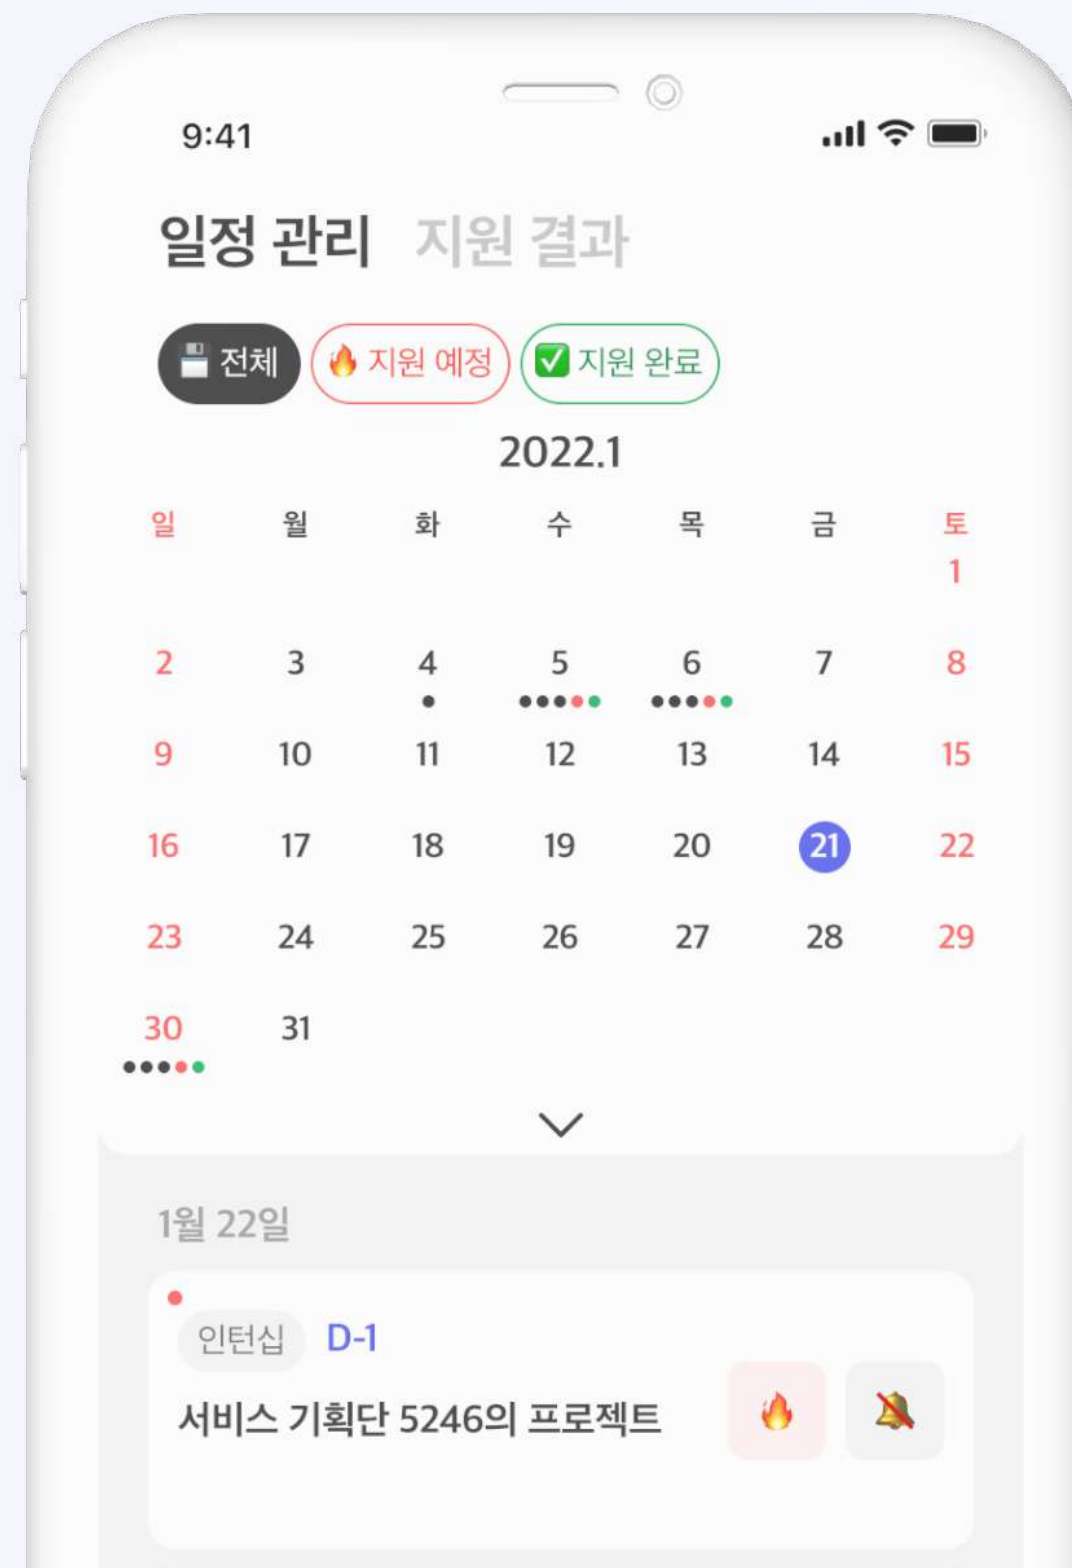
9:41

일정 관리 지원 결과

전체 지원 예정 지원 완료

2022.1

| 일 | 월 | 화 | 수 | 목 | 금 | 토 |
|---|---|---|---|---|---|---|
| | | | | | | 1 |
| 2 | 3 | 4 | 5 | 6 | 7 | 8 |
| 9 | 10 | 11 | 12 | 13 | 14 | 15 |
| 16 | 17 | 18 | 19 | 20 | 21 | 22 |
| 23 | 24 | 25 | 26 | 27 | 28 | 29 |
| 30 | 31 | | | | | |

1월 22일

인턴십 D-1

서비스 기획단 5246의 프로젝트